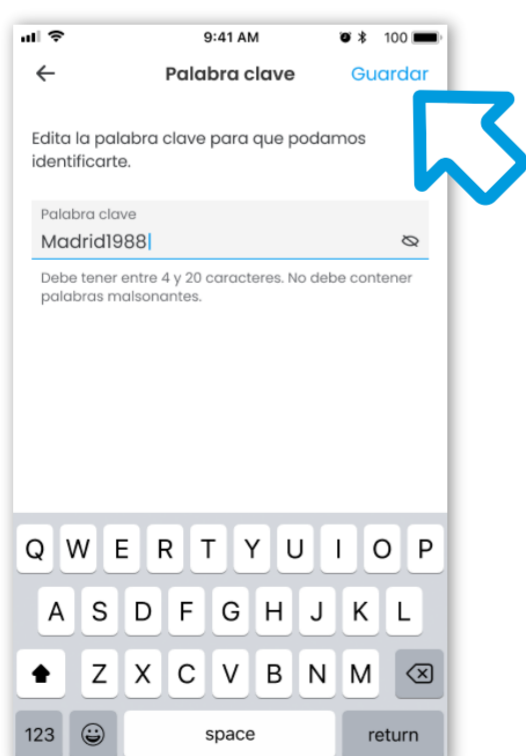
9:41 AM
100

Palabra clave
Guardar

Edita la palabra clave para que podamos identificarte.

Palabra clave
Madrid1988

Debe tener entre 4 y 20 caracteres. No debe contener palabras malsonantes.

Q W E R T Y U I O P
A S D F G H J K L
Z X C V B N M
123
space
return